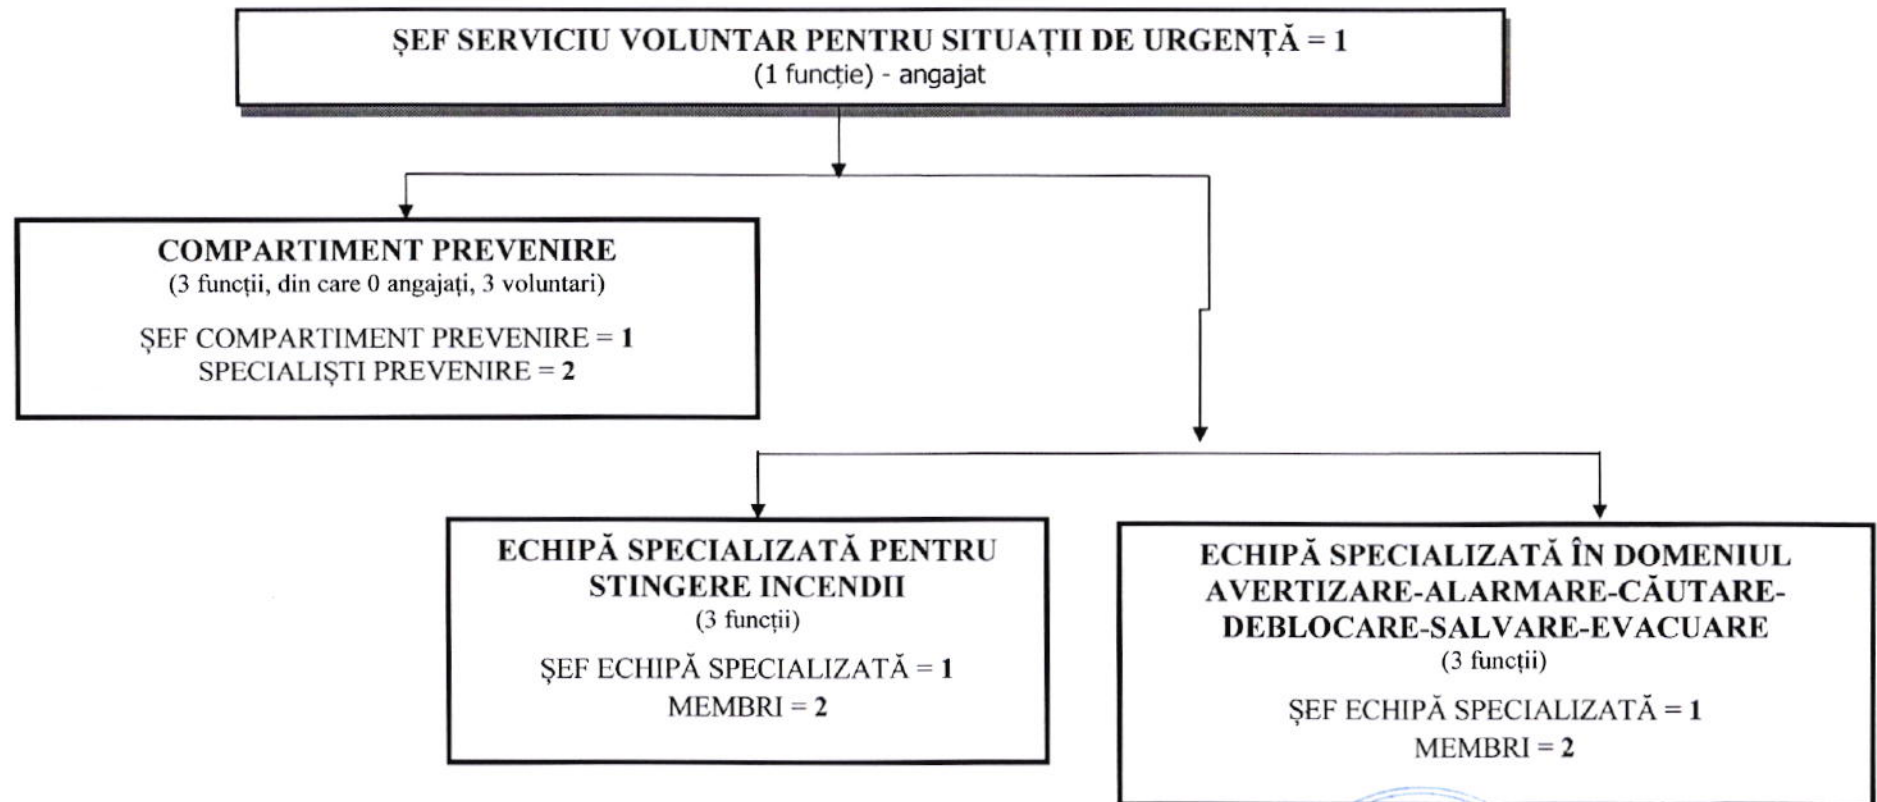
ȘEF SERVICIU VOLUNTAR PENTRU SITUAȚII DE URGENȚĂ = 1
(1 funcție) - angajat

COMPARTIMENT PREVENIRE
(3 funcții, din care 0 angajați, 3 voluntari)

ȘEF COMPARTIMENT PREVENIRE = 1
SPECIALIȘTI PREVENIRE = 2

ECHIPĂ SPECIALIZATĂ PENTRU STINGERE INCENDII
(3 funcții)

ȘEF ECHIPĂ SPECIALIZATĂ = 1
MEMBRI = 2

ECHIPĂ SPECIALIZATĂ ÎN DOMENIUL AVERTIZARE-ALARMARE-CĂUTARE-DEBLOCARE-SALVARE-EVACUARE
(3 funcții)

ȘEF ECHIPĂ SPECIALIZATĂ = 1
MEMBRI = 2